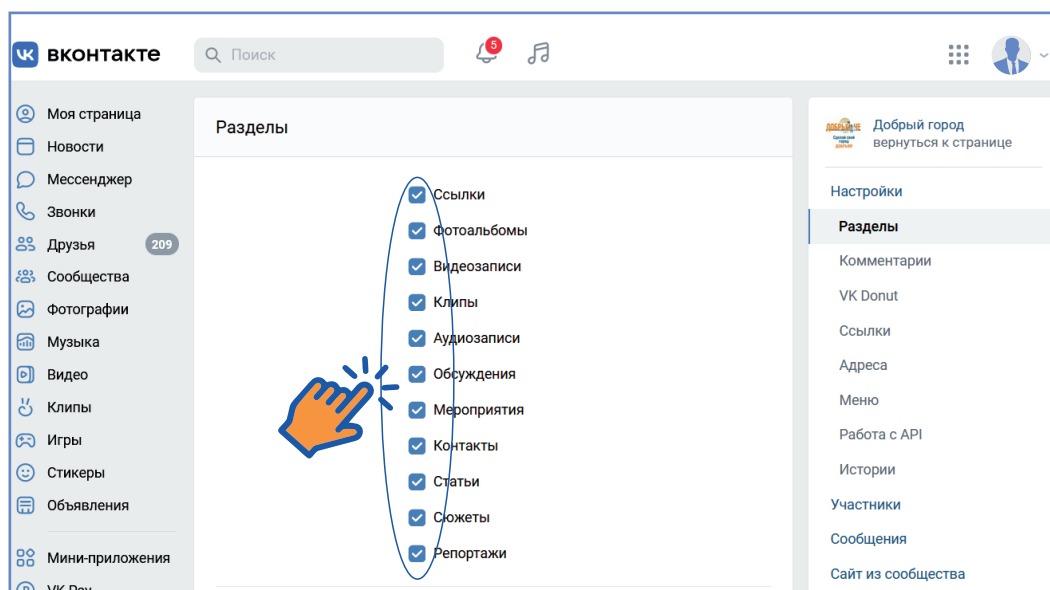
вконтакте
Поиск
5

Моя страница
Новости
Мессенджер
Звонки
Друзья 209
Сообщества
Фотографии
Музыка
Видео
Клипы
Игры
Стикеры
Объявления
Мини-приложения
VK Pay

Разделы

Ссылки
Фотоальбомы
Видеозаписи
Клипы
Аудиозаписи
Обсуждения
Мероприятия
Контакты
Статьи
Сюжеты
Репортажи

Добрый город
вернуться к странице
Настройки
Разделы
Комментарии
VK Donut
Ссылки
Адреса
Меню
Работа с API
Истории
Участники
Сообщения
Сайт из сообщества